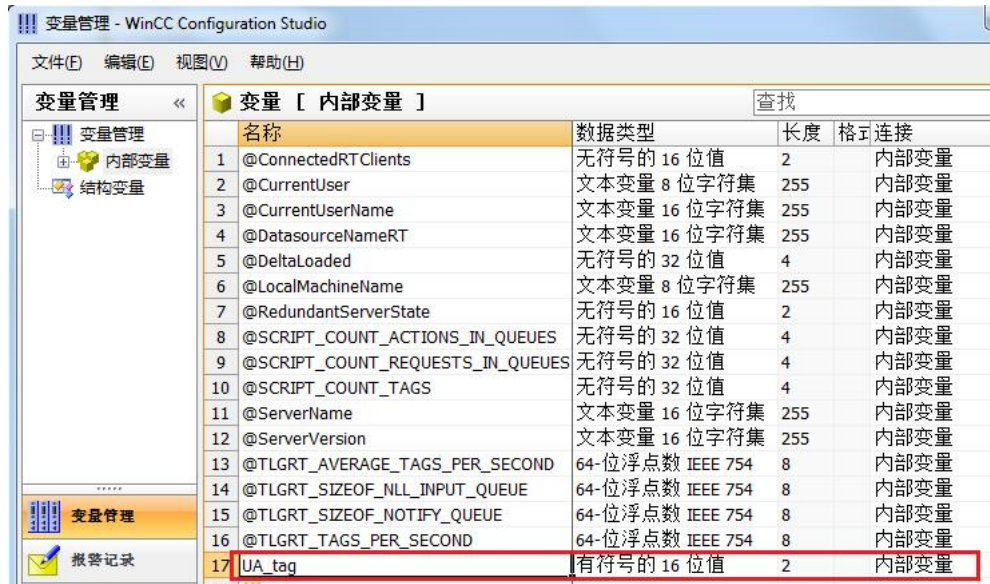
变量管理 - WinCC Configuration Studio

文件(F) 编辑(E) 视图(V) 帮助(H)

变量管理 «

变量管理
内部变量
结构变量

变量管理
报警记录

变量 [ 内部变量 ]
查找

| | 名称 | 数据类型 | 长度 | 格式 | 连接 |
|---|---|---|---|---|---|
| 1 | @ConnectedRTClients | 无符号的 16 位值 | 2 | | 内部变量 |
| 2 | @CurrentUser | 文本变量 8 位字符集 | 255 | | 内部变量 |
| 3 | @CurrentUserName | 文本变量 16 位字符集 | 255 | | 内部变量 |
| 4 | @DatasourceNameRT | 文本变量 16 位字符集 | 255 | | 内部变量 |
| 5 | @DeltaLoaded | 无符号的 32 位值 | 4 | | 内部变量 |
| 6 | @LocalMachineName | 文本变量 8 位字符集 | 255 | | 内部变量 |
| 7 | @RedundantServerState | 无符号的 16 位值 | 2 | | 内部变量 |
| 8 | @SCRIPT_COUNT_ACTIONS_IN_QUEUES | 无符号的 32 位值 | 4 | | 内部变量 |
| 9 | @SCRIPT_COUNT_REQUESTS_IN_QUEUES | 无符号的 32 位值 | 4 | | 内部变量 |
| 10 | @SCRIPT_COUNT_TAGS | 无符号的 32 位值 | 4 | | 内部变量 |
| 11 | @ServerName | 文本变量 16 位字符集 | 255 | | 内部变量 |
| 12 | @ServerVersion | 文本变量 16 位字符集 | 255 | | 内部变量 |
| 13 | @TLGRT_AVERAGE_TAGS_PER_SECOND | 64-位浮点数 IEEE 754 | 8 | | 内部变量 |
| 14 | @TLGRT_SIZEOF_NLL_INPUT_QUEUE | 64-位浮点数 IEEE 754 | 8 | | 内部变量 |
| 15 | @TLGRT_SIZEOF_NOTIFY_QUEUE | 64-位浮点数 IEEE 754 | 8 | | 内部变量 |
| 16 | @TLGRT_TAGS_PER_SECOND | 64-位浮点数 IEEE 754 | 8 | | 内部变量 |
| 17 | UA_tag | 有符号的 16 位值 | 2 | | 内部变量 |